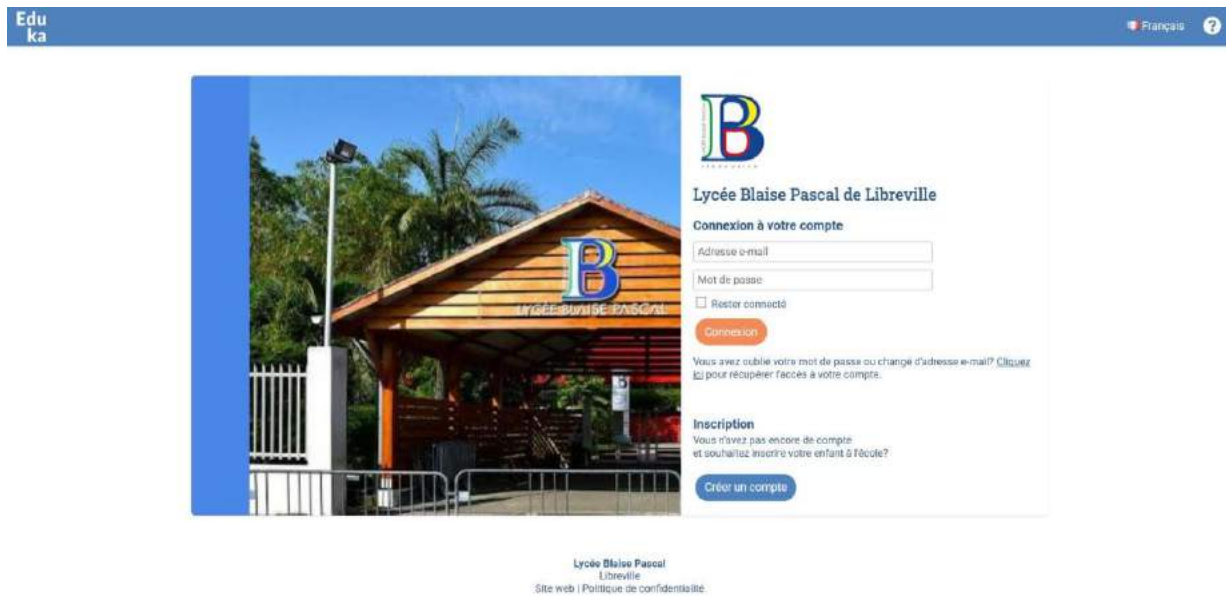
Edu
ka

Français

?

LYCÉE BLAISE PASCAL

B

Lycée Blaise Pascal de Libreville

Connexion à votre compte

Adresse e-mail

Mot de passe

Rester connecté

Connexion

Vous avez oublié votre mot de passe ou changé d'adresse e-mail? Cliquez ici pour récupérer l'accès à votre compte.

Inscription

Vous n'avez pas encore de compte et souhaitez inscrire votre enfant à l'école?

Créer un compte

Lycée Blaise Pascal
Libreville
Site web | Politique de confidentialité